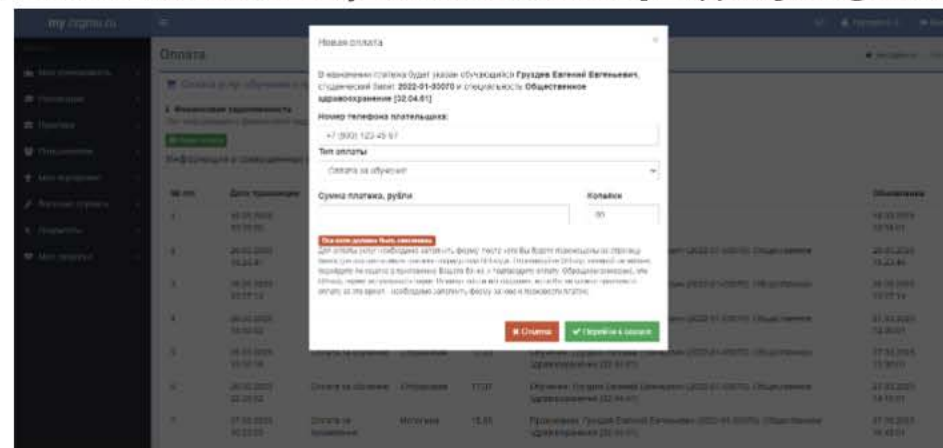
my.rsgmu.ru

Оплата

Новая оплата

В назначении платежа будет указан обучающийся Груздев Евгений Евгеньевич, студенческий билет: 2022-01-00070 и специальность Общественное здравоохранение [32.04.01]

Номер телефона плательщика:

+7 (900) 123 45 67

Тип оплаты

Оплата за обучение

Сумма платежа, рубли

Копейки

00

Поле копеек должно быть заполнено

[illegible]

✖ Отмена

✔ Перейти к оплате

№ пп

Дата транзакции

1

2

3

4

5

6

7

Оплата за обучение

Оплата за обучение

Оплата за проживание

Обновлено